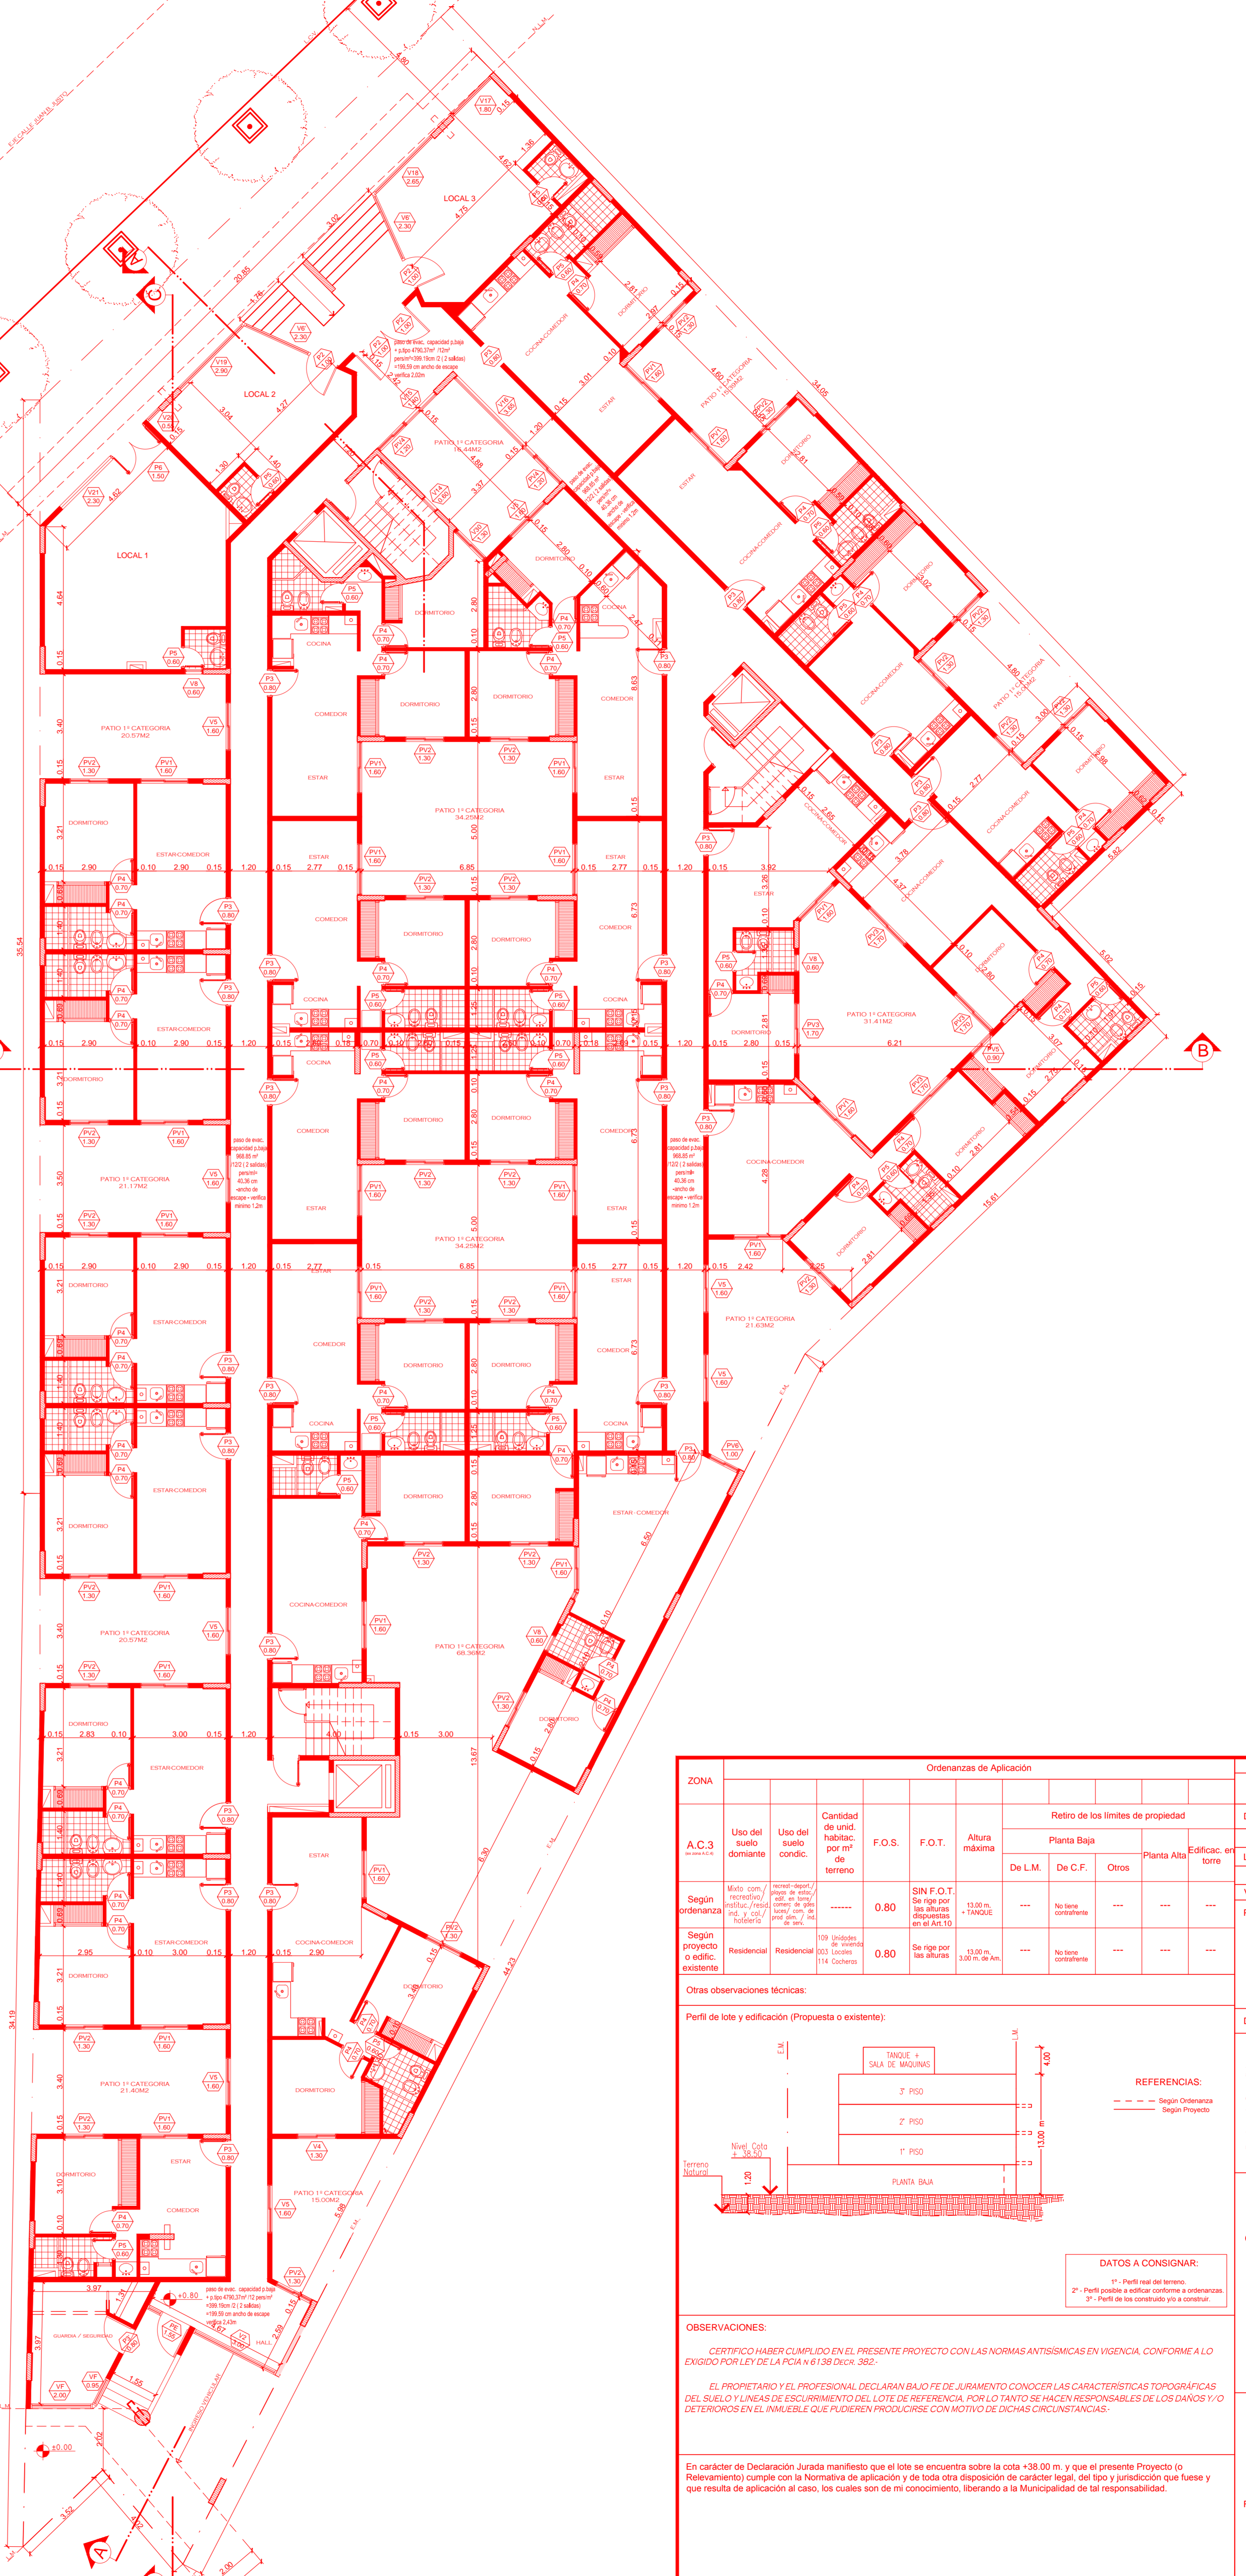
LOCAL 3
LOCAL 2
LOCAL 1
PATIO 1° CATEGORIA 20.57M2
PATIO 1° CATEGORIA 34.25M2
PATIO 1° CATEGORIA 21.17M2
PATIO 1° CATEGORIA 34.25M2
PATIO 1° CATEGORIA 20.57M2
PATIO 1° CATEGORIA 68.36M2
PATIO 1° CATEGORIA 21.40M2
PATIO 1° CATEGORIA 15.00M2
PATIO 1° CATEGORIA 31.41M2
PATIO 1° CATEGORIA 21.63M2
PATIO 1° CATEGORIA 16.44M2
DORMITORIO
COCINA-COMEDOR
ESTAR-COMEDOR
COMEDOR
ESTAR
COCINA
GUARDIA / SEGURIDAD
HALL
paso de evac. capacidad p.baja + p.tipo 4790.37m² /12m² pers/m²=399.19cm /2 ( 2 salidas) =199.59 cm ancho de escape verifica 2.03m
±0.00
+0.80
35.54
34.19

| ZONA | Ordenanzas de Aplicación | | | | | | | | | |
|---|---|---|---|---|---|---|---|---|---|---|
| | Uso del suelo dominante | Uso del suelo condic. | Cantidad de unid. habitac. por m² de terreno | F.O.S. | F.O.T. | Altura máxima | Retiro de los límites de propiedad: Planta Baja De L.M. | De C.F. | Otros | Planta Alta | Edificac. en torre |
| A.C.3 | | | | | | | | | | | |
| Según ordenanza | Mixto com./ recreativo/ institut./resid. ind. y coi./ hoteleria | recreat.-deport./ playas de estac./ edif. en torre/ comerc. de gdes luces/ com. de prod. elim. / ind. de serv. | ------ | 0.80 | SIN F.O.T. Se rige por las alturas dispuestas en el Art.10 | 13,00 m. + TANQUE | --- | No tiene contrafrente | --- | --- | --- |
| Según proyecto o edific. existente | Residencial | Residencial | 109 Unidades de vivienda 003 Locales 114 Cocheras | 0.80 | Se rige por las alturas | 13,00 m. 3,00 m. de Am. | --- | No tiene contrafrente | --- | --- | --- |

Otras observaciones técnicas:
Perfil de lote y edificación (Propuesta o existente):
TANQUE + SALA DE MAQUINAS
3° PISO
2° PISO
1° PISO
PLANTA BAJA
Nivel Cota + 38.00
Terreno Natural
13.00 m
4.00
1.20
E.M.
L.M.
REFERENCIAS:
Según Ordenanza
Según Proyecto
DATOS A CONSIGNAR:
1° - Perfil real del terreno.
2° - Perfil posible a edificar conforme a ordenanzas.
3° - Perfil de los construido y/o a construir.

OBSERVACIONES:
CERTIFICO HABER CUMPLIDO EN EL PRESENTE PROYECTO CON LAS NORMAS ANTISÍSMICAS EN VIGENCIA, CONFORME A LO EXIGIDO POR LEY DE LA PCIA N 6138 DECR. 382.-
EL PROPIETARIO Y EL PROFESIONAL DECLARAN BAJO FE DE JURAMENTO CONOCER LAS CARACTERÍSTICAS TOPOGRÁFICAS DEL SUELO Y LINEAS DE ESCURRIMIENTO DEL LOTE DE REFERENCIA, POR LO TANTO SE HACEN RESPONSABLES DE LOS DAÑOS Y/O DETERIOROS EN EL INMUEBLE QUE PUDIEREN PRODUCIRSE CON MOTIVO DE DICHAS CIRCUNSTANCIAS.-
En carácter de Declaración Jurada manifiesto que el lote se encuentra sobre la cota +38.00 m. y que el presente Proyecto (o Relevamiento) cumple con la Normativa de aplicación y de toda otra disposición de carácter legal, del tipo y jurisdicción que fuese y que resulta de aplicación al caso, los cuales son de mi conocimiento, liberando a la Municipalidad de tal responsabilidad.